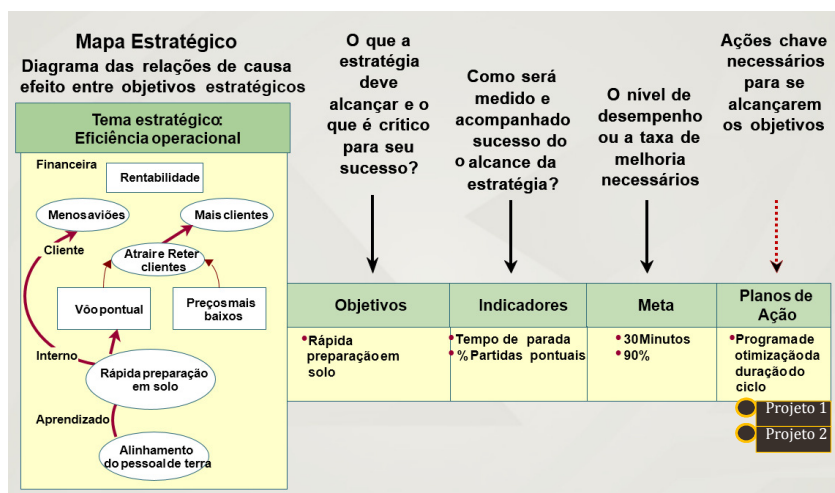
Mapa Estratégico
Diagrama das relações de causa efeito entre objetivos estratégicos

Tema estratégico: Eficiência operacional

Financeira
Rentabilidade
Menos aviões
Mais clientes
Cliente
Atrair e Reter clientes
Vôo pontual
Preços mais baixos
Interno
Rápida preparação em solo
Aprendizado
Alinhamento do pessoal de terra

O que a estratégia deve alcançar e o que é crítico para seu sucesso?

Como será medido e acompanhado sucesso do o alcance da estratégia?

O nível de desempenho ou a taxa de melhoria necessários

Ações chave necessários para se alcançarem os objetivos

| Objetivos | Indicadores | Meta | Planos de Ação |
|---|---|---|---|
| • Rápida preparação em solo | • Tempo de parada • % Partidas pontuais | • 30 Minutos • 90% | • Programa de otimização da duração do ciclo |

Projeto 1
Projeto 2